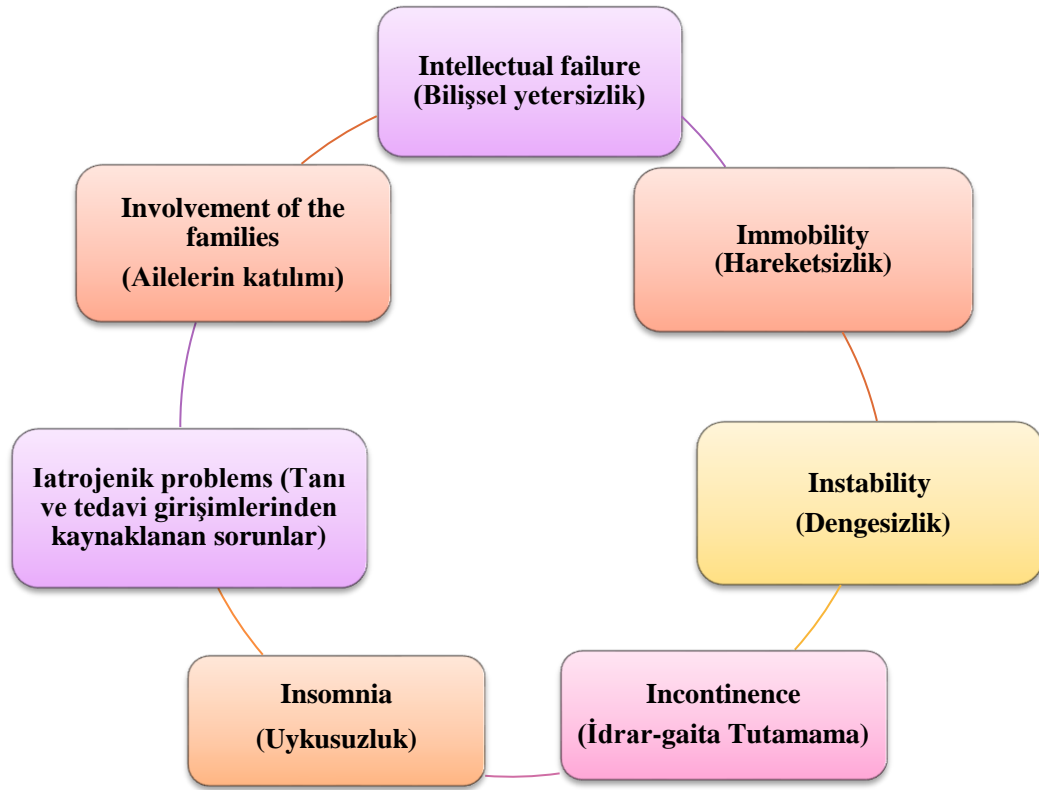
Intellectual failure
(Bilişsel yetersizlik)

Immobility
(Hareketsizlik)

Instability
(Dengesizlik)

Incontinence
(İdrar-gaita Tutamama)

Insomnia
(Uykusuzluk)

Iatrojenik problems (Tanı ve tedavi girişimlerinden kaynaklanan sorunlar)

Involvement of the families
(Ailelerin katılımı)